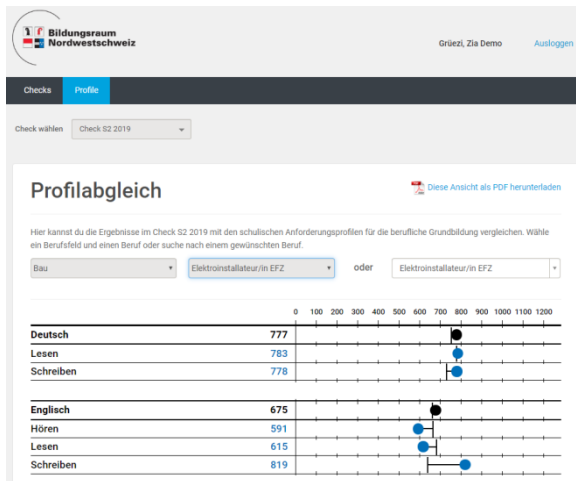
Bildungsraum Nordwestschweiz

Grüezi, Zia Demo Ausloggen

Checks Profile

Check wählen Check S2 2019

Profilabgleich

Diese Ansicht als PDF herunterladen

Hier kannst du die Ergebnisse im Check S2 2019 mit den schulischen Anforderungsprofilen für die berufliche Grundbildung vergleichen. Wähle ein Berufsfeld und einen Beruf oder suche nach einem gewünschten Beruf.

Bau Elektroinstallateur/in EFZ oder Elektroinstallateur/in EFZ

| | | 0 100 200 300 400 500 600 700 800 900 1000 1100 1200 |
|---|---|---|
| Deutsch | 777 | |
| Lesen | 783 | |
| Schreiben | 778 | |
| Englisch | 675 | |
| Hören | 591 | |
| Lesen | 615 | |
| Schreiben | 819 | |